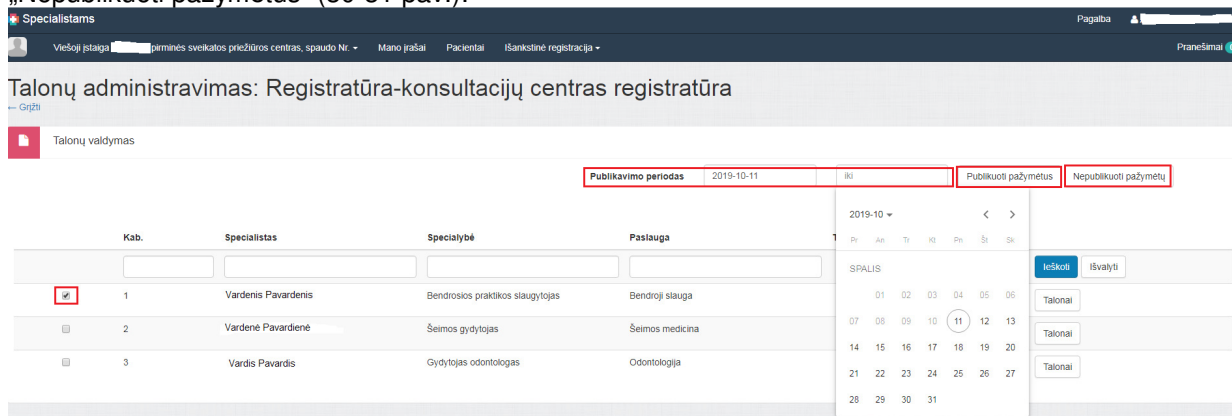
„Nepublikuoti pažymėtus" (30-31 pav.).

Specialistams

Pagalba

Viešoji įstaiga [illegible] pirminės sveikatos priežiūros centras, spaudo Nr. ▾ Mano įrašai Pacientai Išankstinė registracija ▾

Pranešimai

Talonų administravimas: Registratūra-konsultacijų centras registratūra

← Grįžti

Talonų valdymas

Publikavimo periodas 2019-10-11 iki Publikuoti pažymėtus Nepublikuoti pažymėtų

2019-10 ▾ ‹ ›

Pr An Tr Kt Pn Št Sk

SPALIS

| | | | | | | |
|---|---|---|---|---|---|---|
| | 01 | 02 | 03 | 04 | 05 | 06 |
| 07 | 08 | 09 | 10 | 11 | 12 | 13 |
| 14 | 15 | 16 | 17 | 18 | 19 | 20 |
| 21 | 22 | 23 | 24 | 25 | 26 | 27 |
| 28 | 29 | 30 | 31 | | | |

| | Kab. | Specialistas | Specialybė | Paslauga | T |
|---|---|---|---|---|---|
| | | | | | |
| ✔ | 1 | Vardenis Pavardenis | Bendrosios praktikos slaugytojas | Bendroji slauga | |
| | 2 | Vardenė Pavardienė | Šeimos gydytojas | Šeimos medicina | |
| | 3 | Vardis Pavardis | Gydytojas odontologas | Odontologija | |

Ieškoti Išvalyti

Talonai

Talonai

Talonai